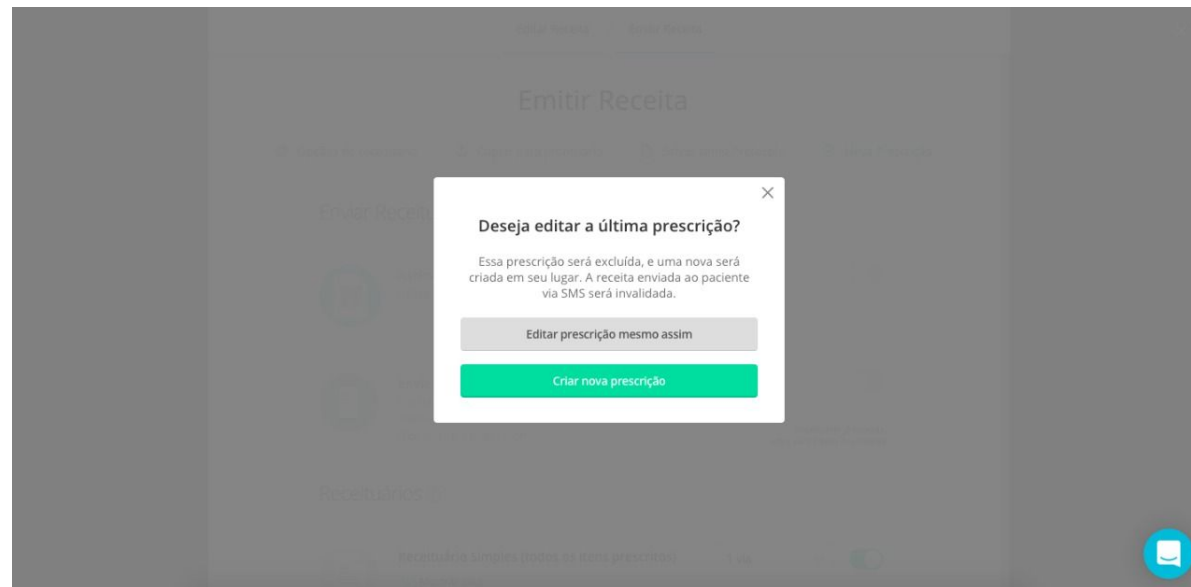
Emitir Receita

Enviar Receita

×

Deseja editar a última prescrição?

Essa prescrição será excluída, e uma nova será criada em seu lugar. A receita enviada ao paciente via SMS será invalidada.

Editar prescrição mesmo assim

Criar nova prescrição

Receituários

Receituário Simples (todos os itens prescritos)